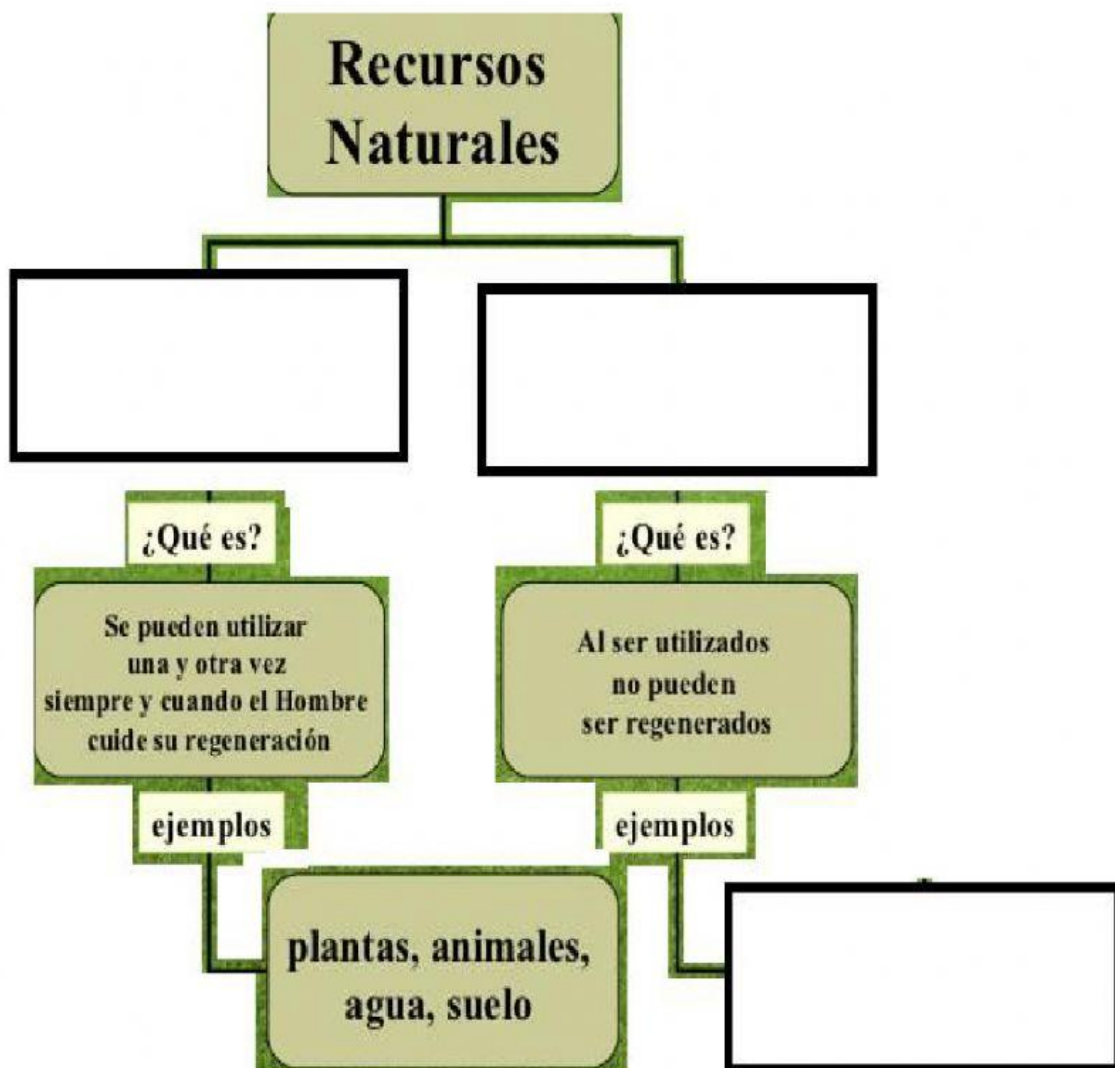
Recursos Naturales

¿Qué es?

Se pueden utilizar una y otra vez siempre y cuando el Hombre cuide su regeneración

ejemplos

plantas, animales, agua, suelo

¿Qué es?

Al ser utilizados no pueden ser regenerados

ejemplos